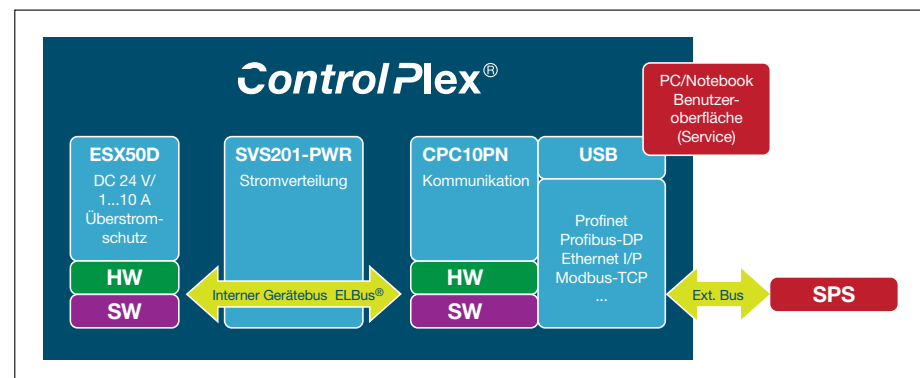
ControlPlex®

PC/Notebook Benutzeroberfläche (Service)

ESX50D
DC 24 V/ 1...10 A Überstromschutz
HW
SW

SVS201-PWR
Stromverteilung

Interner Gerätebus ELBus®

CPC10PN
Kommunikation
HW
SW

USB

Profinet
Profibus-DP
Ethernet I/P
Modbus-TCP
...

Ext. Bus

SPS